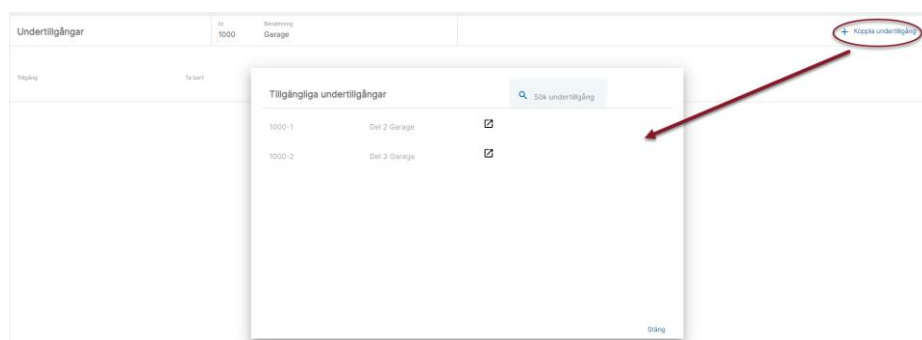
Undertillgångar

Id
1000

Benämning
Garage

+ Koppla undertillgång

Tillgång

Ta bort

Tillgängliga undertillgångar

Sök undertillgång

| | | |
|---|---|---|
| 1000-1 | Del 2 Garage | |
| 1000-2 | Del 3 Garage | |

Stäng